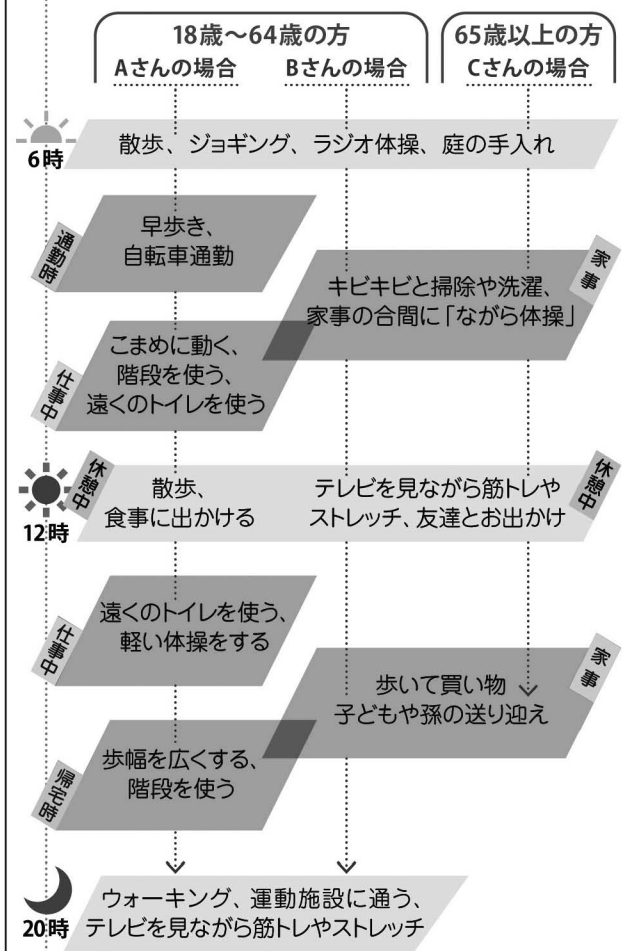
18歳〜64歳の方
Aさんの場合　Bさんの場合

65歳以上の方
Cさんの場合

6時
散歩、ジョギング、ラジオ体操、庭の手入れ

通勤時
早歩き、自転車通勤

家事
キビキビと掃除や洗濯、家事の合間に「ながら体操」

仕事中
こまめに動く、階段を使う、遠くのトイレを使う

12時
休憩中
散歩、食事に出かける

休憩中
テレビを見ながら筋トレやストレッチ、友達とお出かけ

仕事中
遠くのトイレを使う、軽い体操をする

家事
歩いて買い物
子どもや孫の送り迎え

帰宅時
歩幅を広くする、階段を使う

20時
ウォーキング、運動施設に通う、テレビを見ながら筋トレやストレッチ